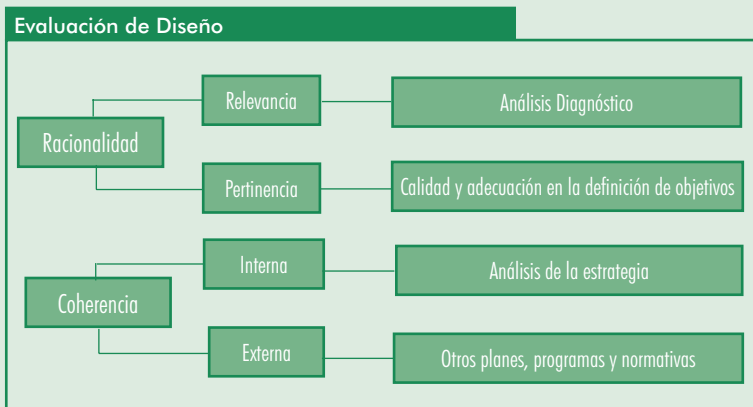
Evaluación de Diseño

Racionalidad

Relevancia

Análisis Diagnóstico

Pertinencia

Calidad y adecuación en la definición de objetivos

Coherencia

Interna

Análisis de la estrategia

Externa

Otros planes, programas y normativas